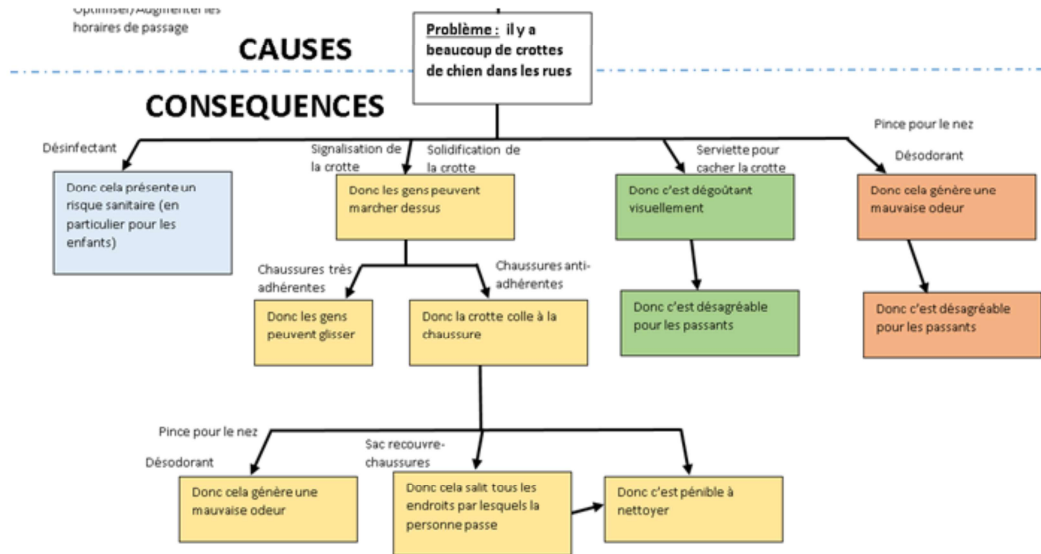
Optimiser/Augmenter les horaires de passage

CAUSES

Problème : il y a beaucoup de crottes de chien dans les rues

CONSEQUENCES

Désinfectant

Donc cela présente un risque sanitaire (en particulier pour les enfants)

Signalisation de la crotte

Solidification de la crotte

Donc les gens peuvent marcher dessus

Serviette pour cacher la crotte

Donc c'est dégoûtant visuellement

Pince pour le nez

Désodorant

Donc cela génère une mauvaise odeur

Chaussures très adhérentes

Donc les gens peuvent glisser

Chaussures anti-adhérentes

Donc la crotte colle à la chaussure

Donc c'est désagréable pour les passants

Donc c'est désagréable pour les passants

Pince pour le nez

Désodorant

Donc cela génère une mauvaise odeur

Sac recouvre-chaussures

Donc cela salit tous les endroits par lesquels la personne passe

Donc c'est pénible à nettoyer